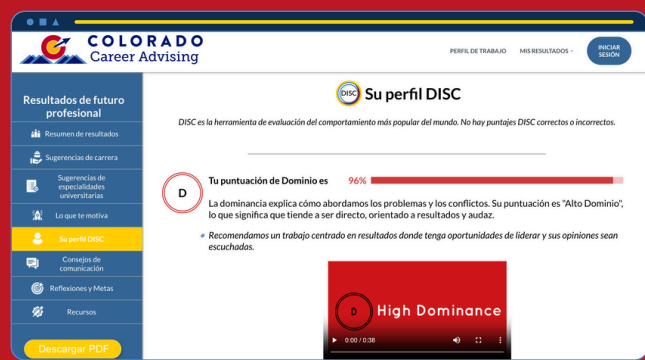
COLORADO
Career Advising

PERFIL DE TRABAJO
MIS RESULTADOS
INICIAR SESIÓN

Resultados de futuro profesional

Resumen de resultados
Sugerencias de carrera
Sugerencias de especialidades universitarias
Lo que te motiva
Su perfil DISC
Consejos de comunicación
Reflexiones y Metas
Recursos

Descargar PDF

DISC
Su perfil DISC

DISC es la herramienta de evaluación del comportamiento más popular del mundo. No hay puntajes DISC correctos o incorrectos.

D

Tu puntuación de Dominio es 96%

La dominancia explica cómo abordamos los problemas y los conflictos. Su puntuación es "Alto Dominio", lo que significa que tiende a ser directo, orientado a resultados y audaz.

Recomendamos un trabajo centrado en resultados donde tenga oportunidades de liderar y sus opiniones sean escuchadas.

D
High Dominance
0:00 / 0:38